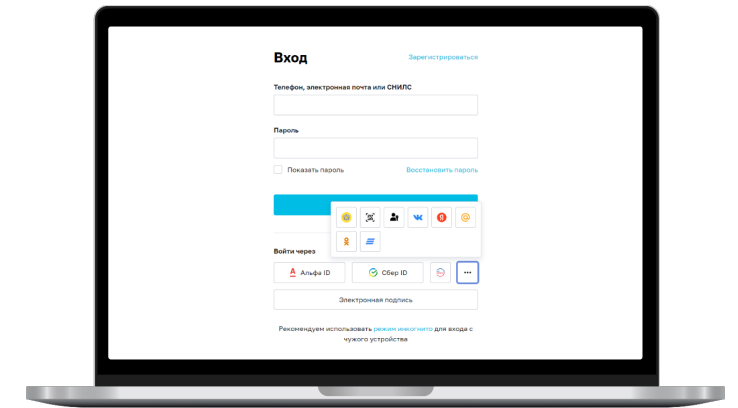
Вход

Зарегистрироваться

Телефон, электронная почта или СНИЛС

Пароль

Показать пароль

Восстановить пароль

Войти через

Альфа ID

Сбер ID

...

Электронная подпись

Рекомендуем использовать режим инкогнито для входа с чужого устройства